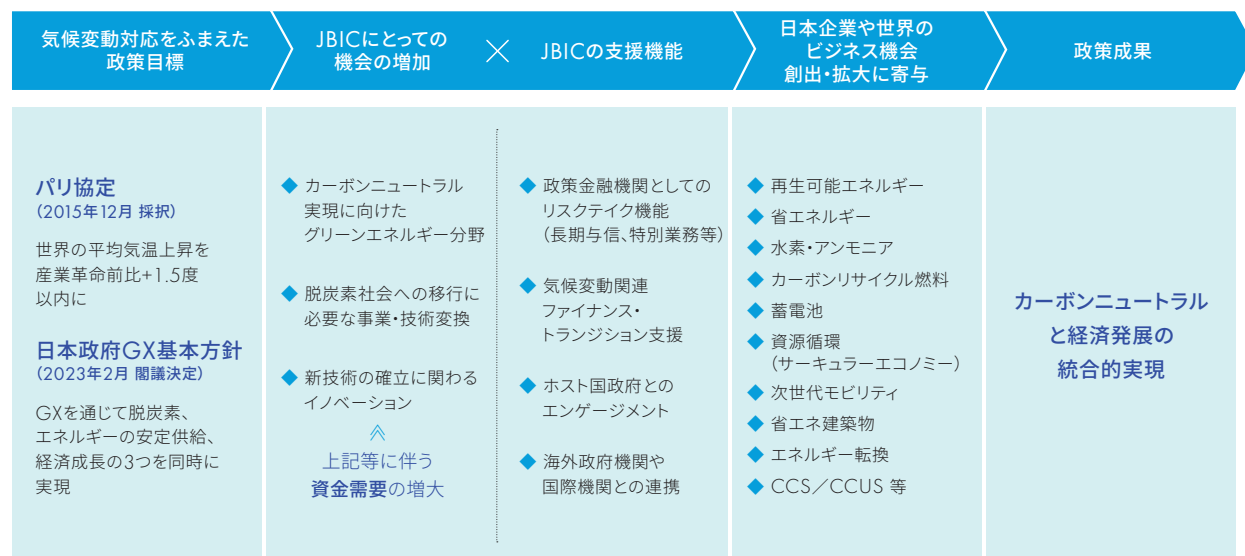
気候変動対応をふまえた政策目標

JBICにとっての機会の増加

JBICの支援機能

日本企業や世界のビジネス機会創出・拡大に寄与

政策成果

パリ協定
(2015年12月 採択)

世界の平均気温上昇を産業革命前比+1.5度以内に

日本政府GX基本方針
(2023年2月 閣議決定)

GXを通じて脱炭素、エネルギーの安定供給、経済成長の3つを同時に実現

◆ カーボンニュートラル実現に向けたグリーンエネルギー分野

◆ 脱炭素社会への移行に必要な事業・技術変換

◆ 新技術の確立に関わるイノベーション

上記等に伴う
資金需要の増大

◆ 政策金融機関としてのリスクテイク機能(長期与信、特別業務等)

◆ 気候変動関連ファイナンス・トランジション支援

◆ ホスト国政府とのエンゲージメント

◆ 海外政府機関や国際機関との連携

◆ 再生可能エネルギー
◆ 省エネルギー
◆ 水素・アンモニア
◆ カーボンリサイクル燃料
◆ 蓄電池
◆ 資源循環(サーキュラーエコノミー)
◆ 次世代モビリティ
◆ 省エネ建築物
◆ エネルギー転換
◆ CCS/CCUS 等

カーボンニュートラルと経済発展の統合的実現